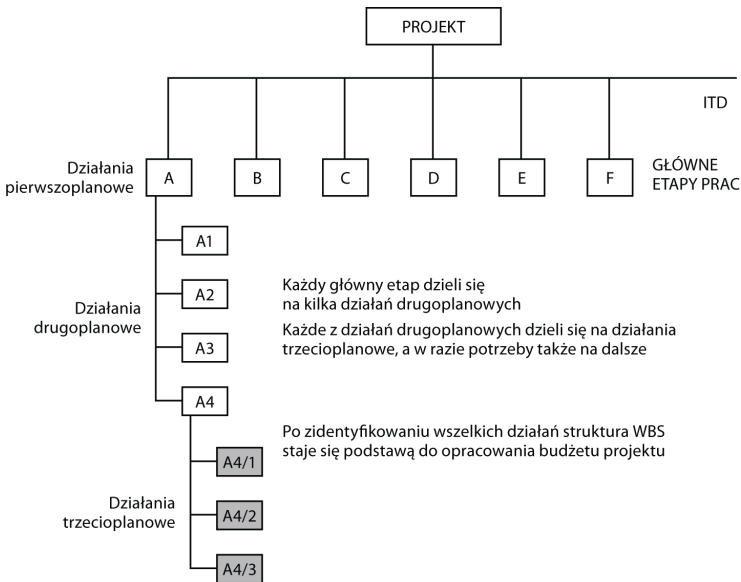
PROJEKT

ITD

Działania pierwszoplanowe

A

B

C

D

E

F

GŁÓWNE ETAPY PRAC

A1

Działania drugoplanowe

A2

A3

A4

Każdy główny etap dzieli się na kilka działań drugoplanowych

Każde z działań drugoplanowych dzieli się na działania trzecioplanowe, a w razie potrzeby także na dalsze

Po zidentyfikowaniu wszelkich działań struktura WBS staje się podstawą do opracowania budżetu projektu

Działania trzecioplanowe

A4/1

A4/2

A4/3